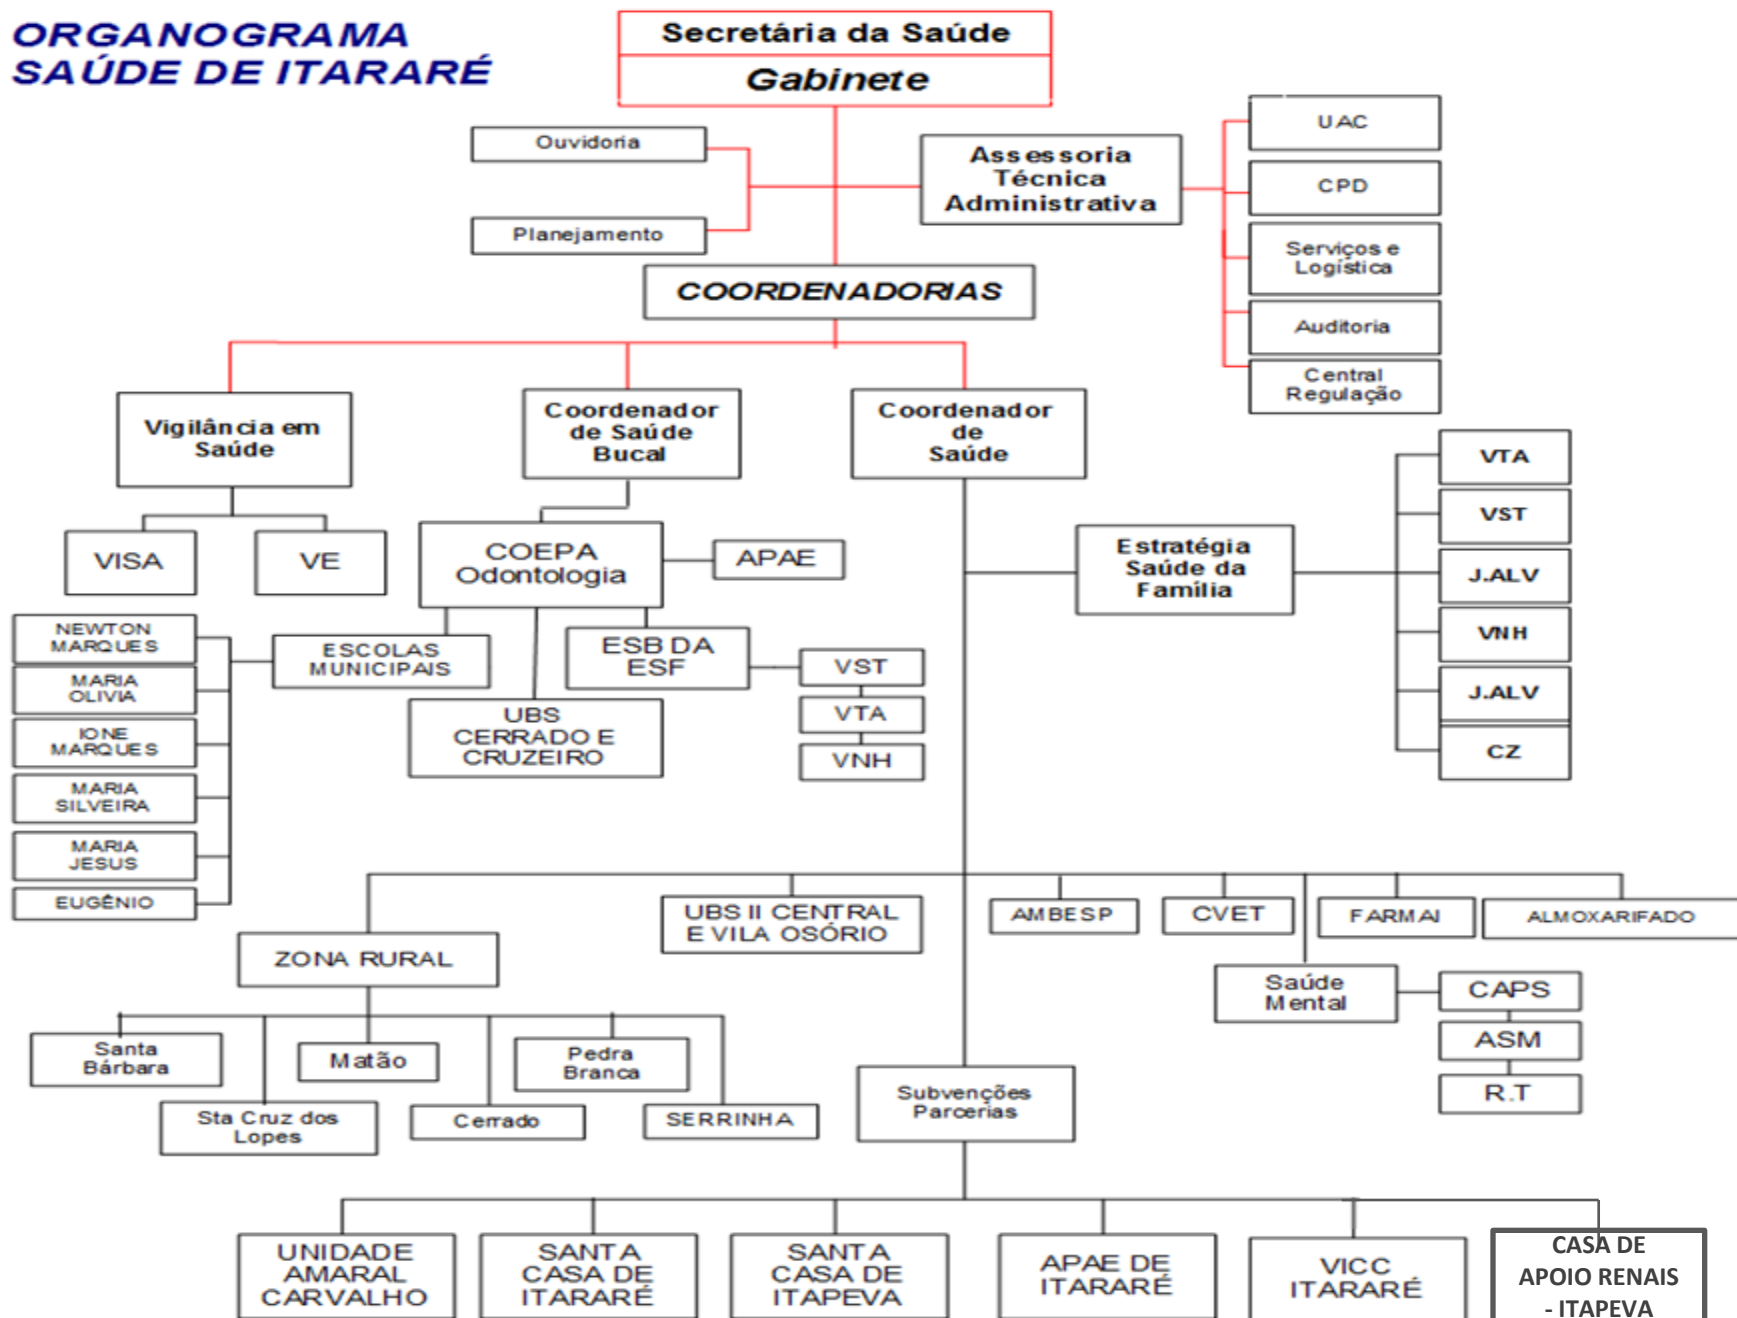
ORGANOGRAMA
SAÚDE DE ITARARÉ

Secretária da Saúde
Gabinete

Ouvidoria
Planejamento

Assessoria Técnica Administrativa

UAC
CPD
Serviços e Logística
Auditoria
Central Regulação

COORDENADORIAS

Vigilância em Saúde
VISA
VE

Coordenador de Saúde Bucal
COEPA Odontologia
APAE
ESCOLAS MUNICIPAIS
NEWTON MARQUES
MARIA OLIVIA
IONE MARQUES
MARIA SILVEIRA
MARIA JESUS
EUGÊNIO
ESB DA ESF
VST
VTA
VNH
UBS CERRADO E CRUZEIRO

Coordenador de Saúde
Estratégia Saúde da Família
VTA
VST
J.ALV
VNH
J.ALV
CZ

ZONA RURAL
Santa Bárbara
Sta Cruz dos Lopes
Matão
Cerrado
Pedra Branca
SERRINHA

UBS II CENTRAL E VILA OSÓRIO
AMBESP
CVET
FARMAI
ALMOXARIFADO
Saúde Mental
CAPS
ASM
R.T

Subvenções Parcerias
UNIDADE AMARAL CARVALHO
SANTA CASA DE ITARARÉ
SANTA CASA DE ITAPEVA
APAE DE ITARARÉ
VICC ITARARÉ
CASA DE APOIO RENAIS - ITAPEVA